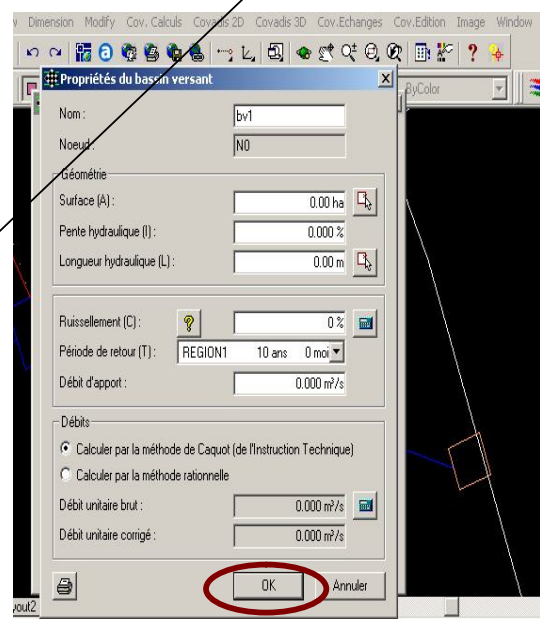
v Dimension Modify Cov. Calculs Covadis 2D Covadis 3D Cov.Echanges Cov.Edition Image Window

ByColor

Propriétés du bassin versant

Nom : bv1

Noeud : N0

Géométrie

Surface (A) : 0.00 ha

Pente hydraulique (I) : 0.000 %

Longueur hydraulique (L) : 0.00 m

Ruissellement (C) : 0 %

Période de retour (T) : REGION1 10 ans 0 moi

Débit d'apport : 0.000 m³/s

Débits

Calculer par la méthode de Caquot (de l'Instruction Technique)

Calculer par la méthode rationnelle

Débit unitaire brut : 0.000 m³/s

Débit unitaire corrigé : 0.000 m³/s

OK

Annuler

yout2